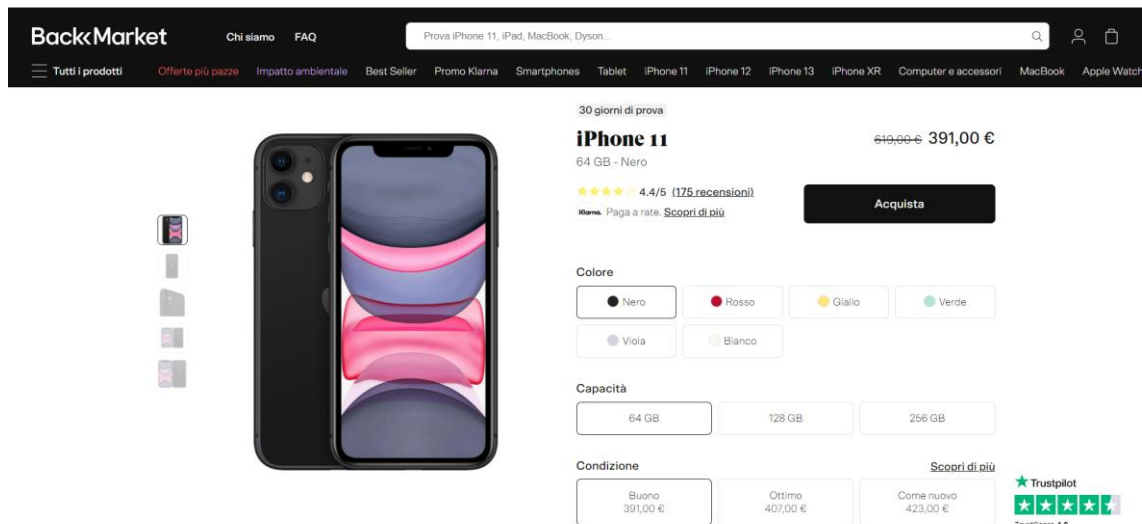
BackMarket Chi siamo FAQ Prova iPhone 11, iPad, MacBook, Dyson...

Tutti i prodotti Offerte più pazze Impatto ambientale Best Seller Promo Klarna Smartphones Tablet iPhone 11 iPhone 12 iPhone 13 iPhone XR Computer e accessori MacBook Apple Watch

30 giorni di prova

iPhone 11

64 GB - Nero

~~619,00 €~~ 391,00 €

4.4/5 (175 recensioni)

Klarna. Paga a rate. Scopri di più

Acquista

Colore

Nero Rosso Giallo Verde
Viola Bianco

Capacità

64 GB 128 GB 256 GB

Condizione

Scopri di più

Buono 391,00 €
Ottimo 407,00 €
Come nuovo 423,00 €

Trustpilot